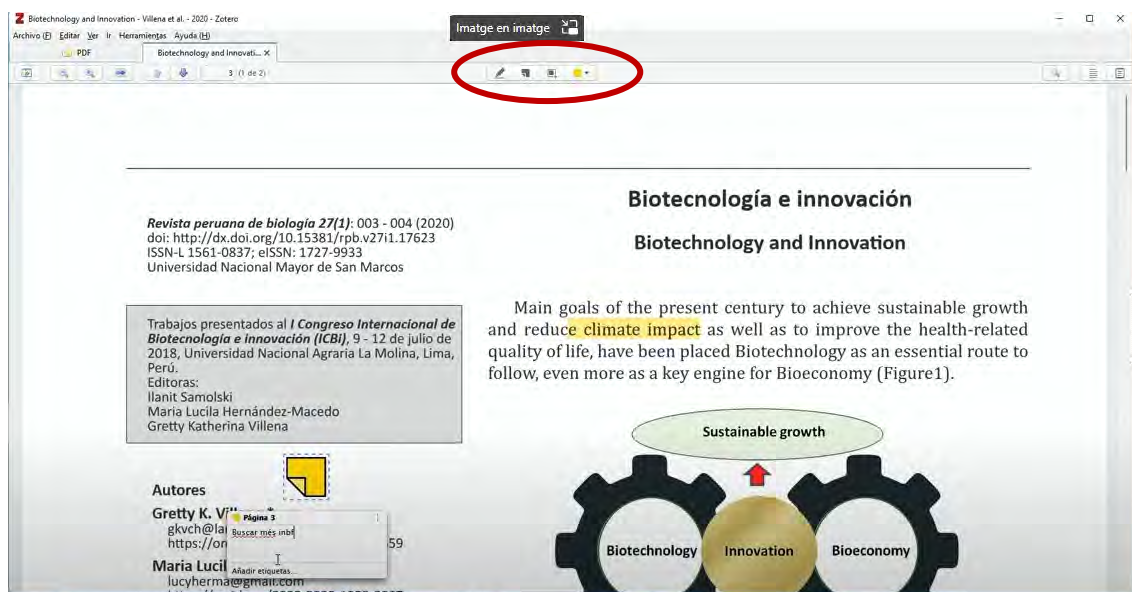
Biotechnology and Innovation - Villena et al. - 2020 - Zotero
Archivo (F) Editar Ver Ir Herramientas Ayuda (H)
PDF
Biotechnology and Innovati... ×
Imatge en imatge
3 (1 de 2)

Biotecnología e innovación

Biotechnology and Innovation

Revista peruana de biología 27(1): 003 - 004 (2020)
doi: http://dx.doi.org/10.15381/rpb.v27i1.17623
ISSN-L 1561-0837; eISSN: 1727-9933
Universidad Nacional Mayor de San Marcos

Trabajos presentados al I Congreso Internacional de Biotecnología e innovación (ICBi), 9 - 12 de julio de 2018, Universidad Nacional Agraria La Molina, Lima, Perú.
Editoras:
Ilanit Samolski
Maria Lucila Hernández-Macedo
Gretty Katherina Villena

Main goals of the present century to achieve sustainable growth and reduce climate impact as well as to improve the health-related quality of life, have been placed Biotechnology as an essential route to follow, even more as a key engine for Bioeconomy (Figure1).

Sustainable growth
Biotechnology
Innovation
Bioeconomy

Autores
Gretty K. Vi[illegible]
gkvch@la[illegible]
https://or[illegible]59
Maria Lucil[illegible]
lucyherma@gmail.com

Página 3
Buscar més info
Añadir etiquetas...